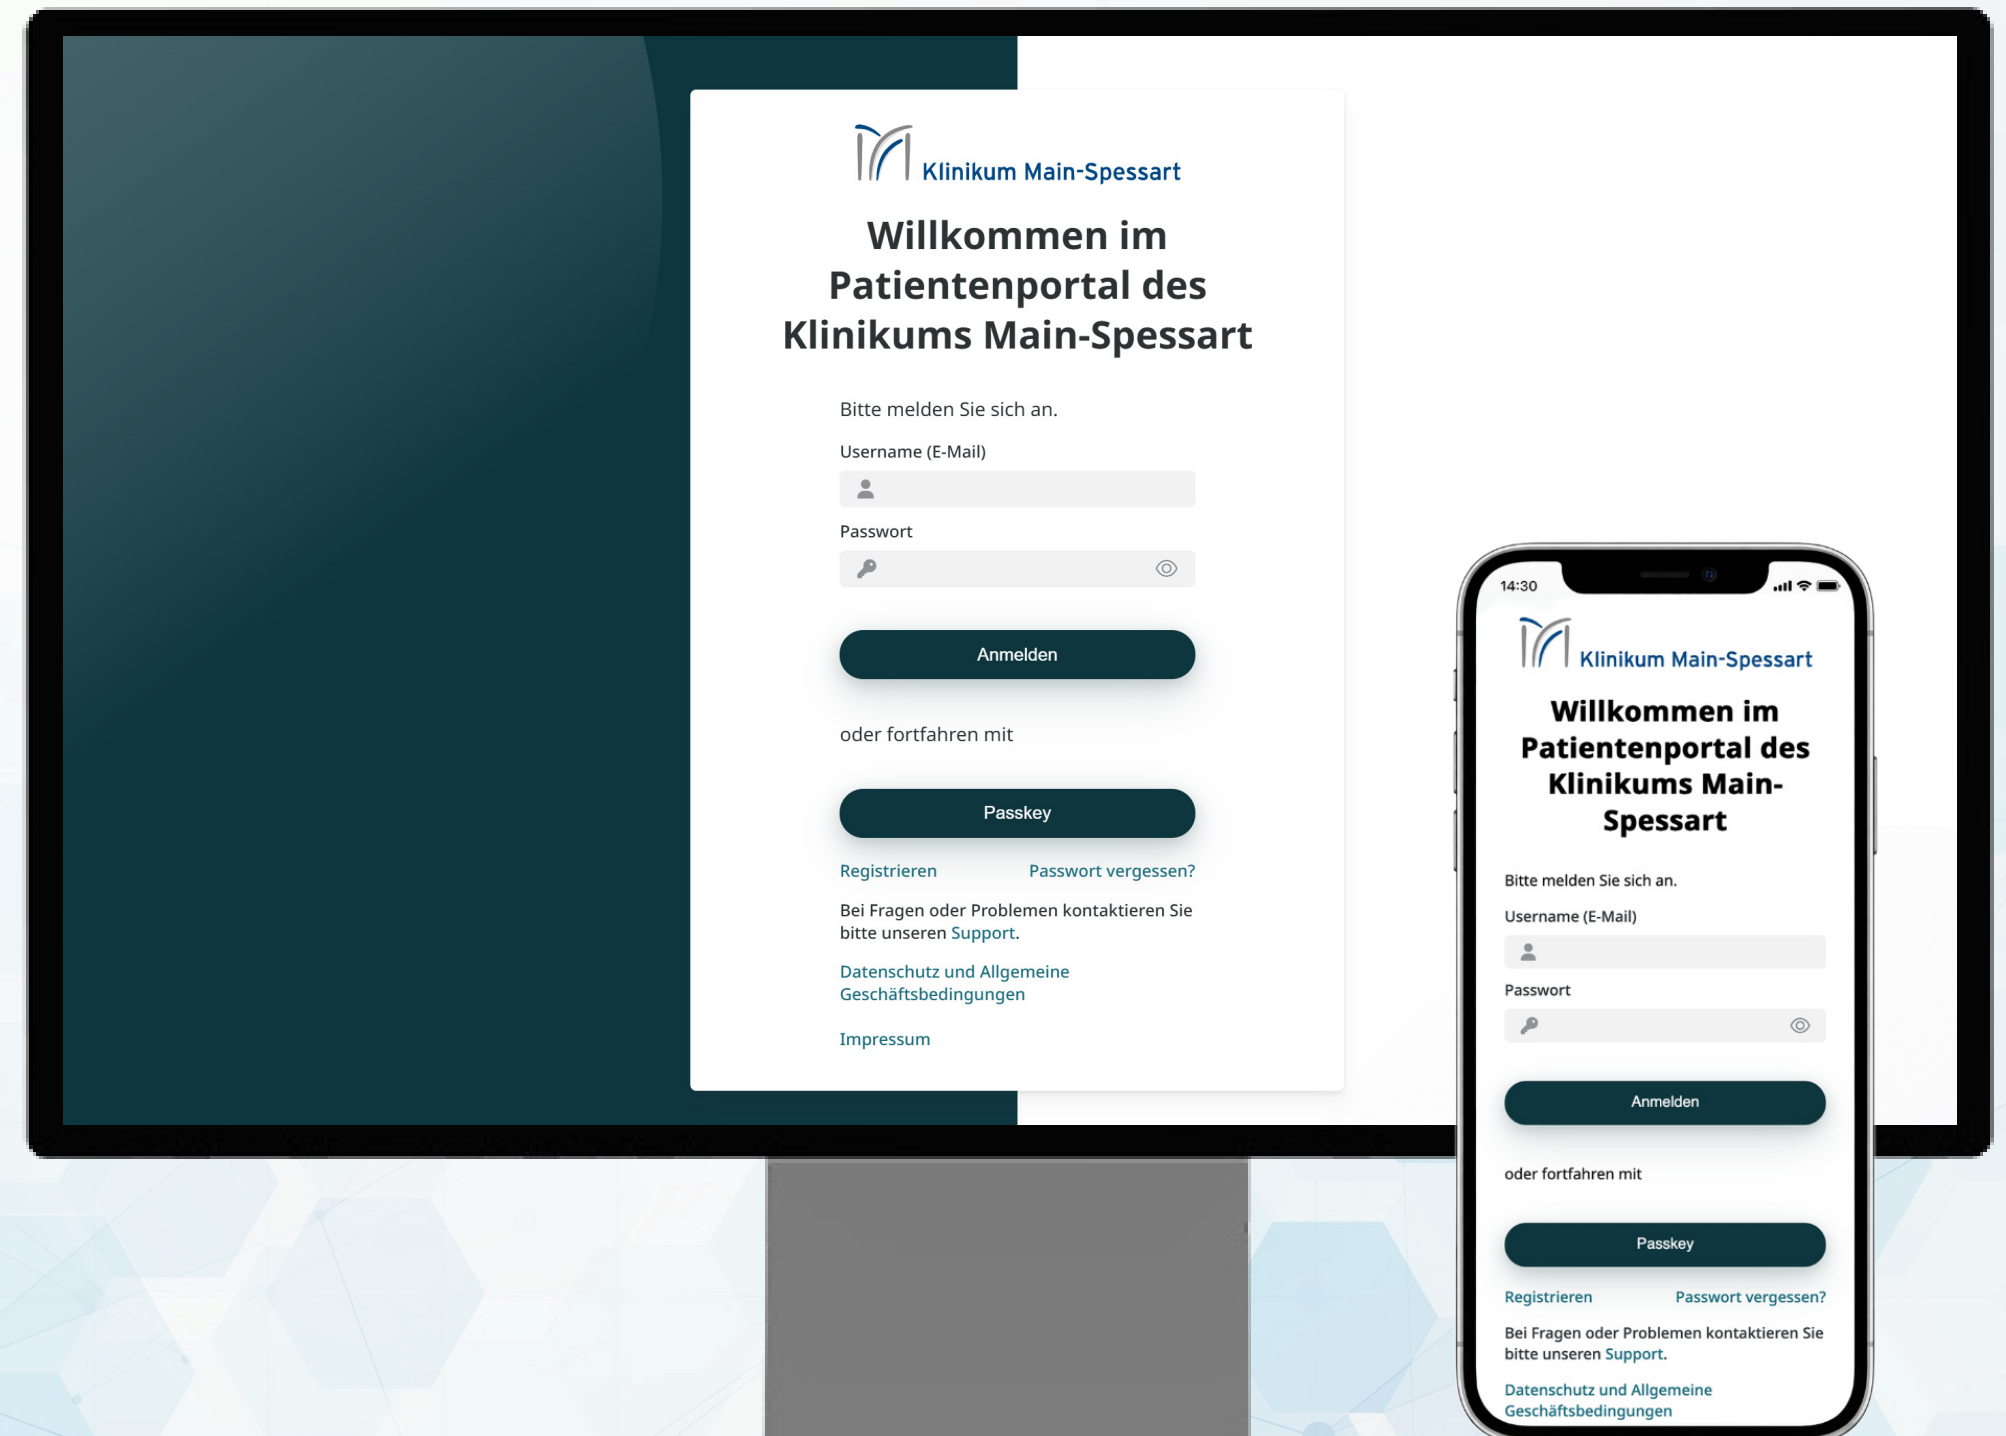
Klinikum Main-Spessart

Willkommen im Patientenportal des Klinikums Main-Spessart

Bitte melden Sie sich an.

Username (E-Mail)

Passwort

Anmelden

oder fortfahren mit

Passkey

Registrieren

Passwort vergessen?

Bei Fragen oder Problemen kontaktieren Sie bitte unseren Support.

Datenschutz und Allgemeine Geschäftsbedingungen

Impressum

14:30

Klinikum Main-Spessart

Willkommen im Patientenportal des Klinikums Main-Spessart

Bitte melden Sie sich an.

Username (E-Mail)

Passwort

Anmelden

oder fortfahren mit

Passkey

Registrieren

Passwort vergessen?

Bei Fragen oder Problemen kontaktieren Sie bitte unseren Support.

Datenschutz und Allgemeine Geschäftsbedingungen